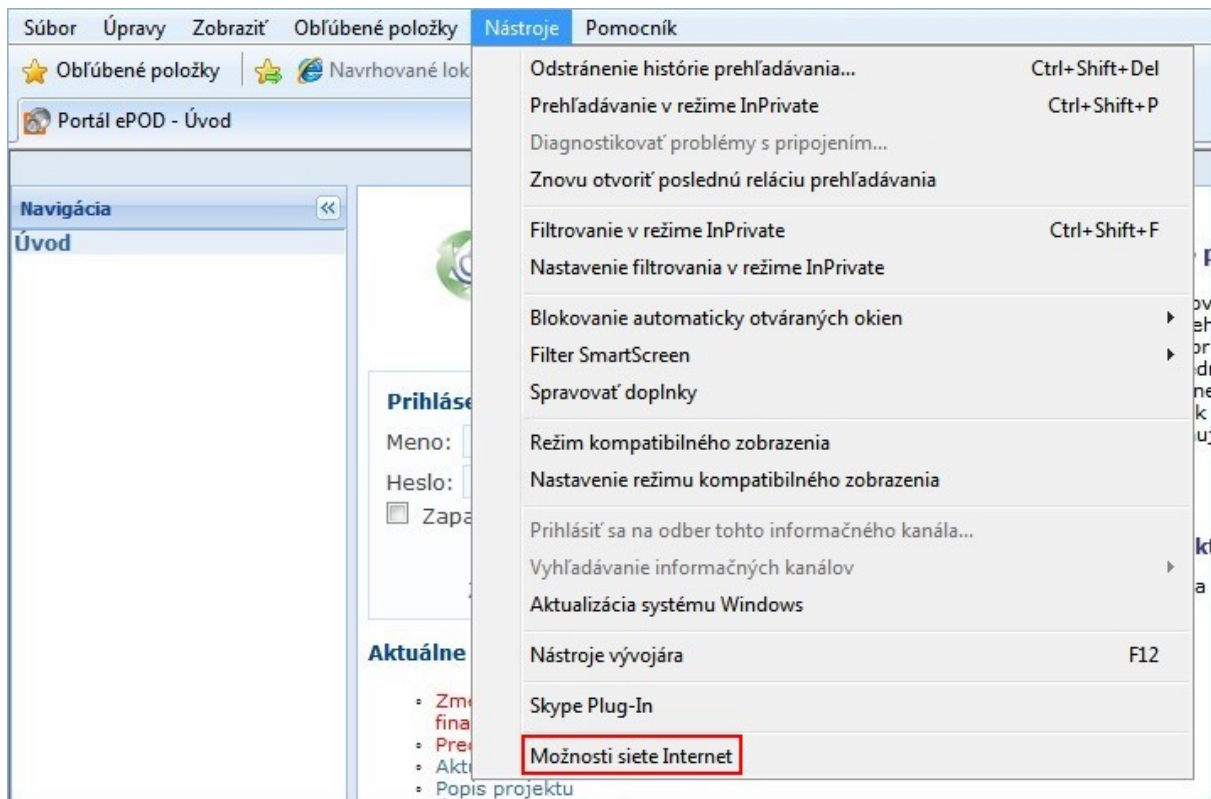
Súbor Úpravy Zobraziť Obľúbené položky Nástroje Pomocník

Obľúbené položky Navrhované lok

Portál ePOD - Úvod

Navigácia
Úvod

Prihláse
Meno:
Heslo:
Zapa

Aktuálne
Zm
fina
Pred
Aktu
Popis projektu

Odstránenie histórie prehľadávania... Ctrl+Shift+Del
Prehľadávanie v režime InPrivate Ctrl+Shift+P
Diagnostikovať problémy s pripojením...
Znovu otvoriť poslednú reláciu prehľadávania

Filtrovanie v režime InPrivate Ctrl+Shift+F
Nastavenie filtrovania v režime InPrivate

Blokovanie automaticky otváraných okien
Filter SmartScreen
Spravovať doplnky

Režim kompatibilného zobrazenia
Nastavenie režimu kompatibilného zobrazenia

Prihlásiť sa na odber tohto informačného kanála...
Vyhľadávanie informačných kanálov
Aktualizácia systému Windows

Nástroje vývojára F12

Skype Plug-In

Možnosti siete Internet